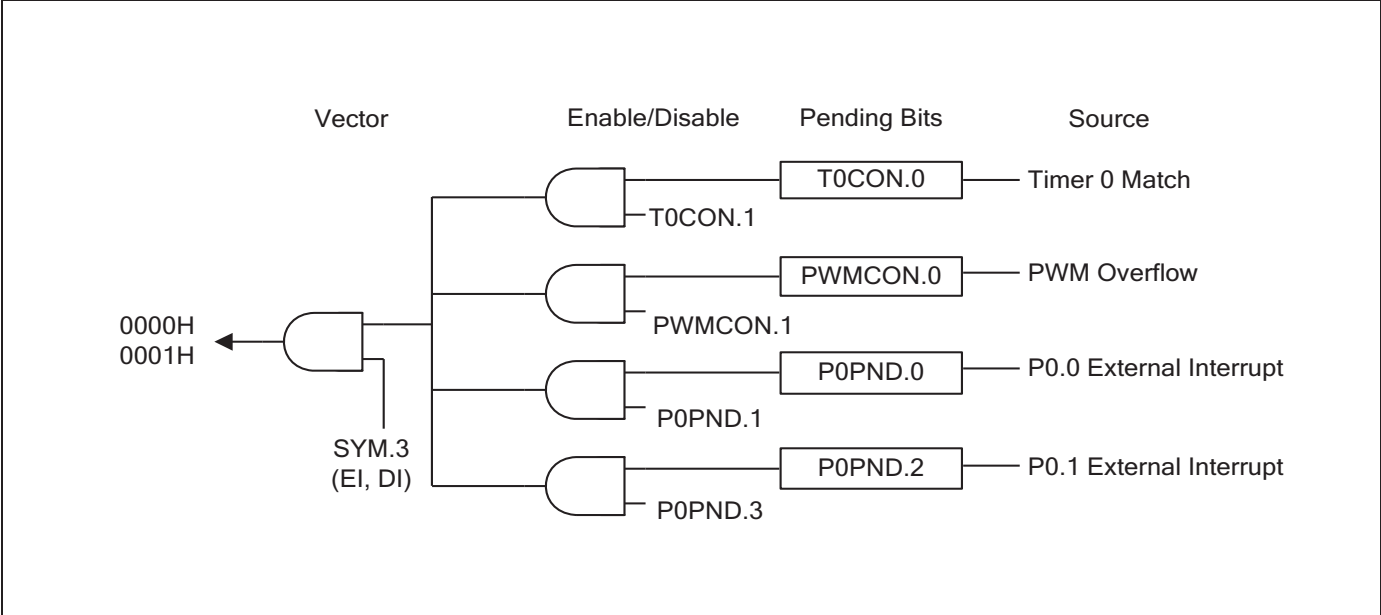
Vector

Enable/Disable

Pending Bits

Source

T0CON.0

Timer 0 Match

T0CON.1

PWMCON.0

PWM Overflow

0000H
0001H

PWMCON.1

P0PND.0

P0.0 External Interrupt

P0PND.1

SYM.3
(EI, DI)

P0PND.2

P0.1 External Interrupt

P0PND.3